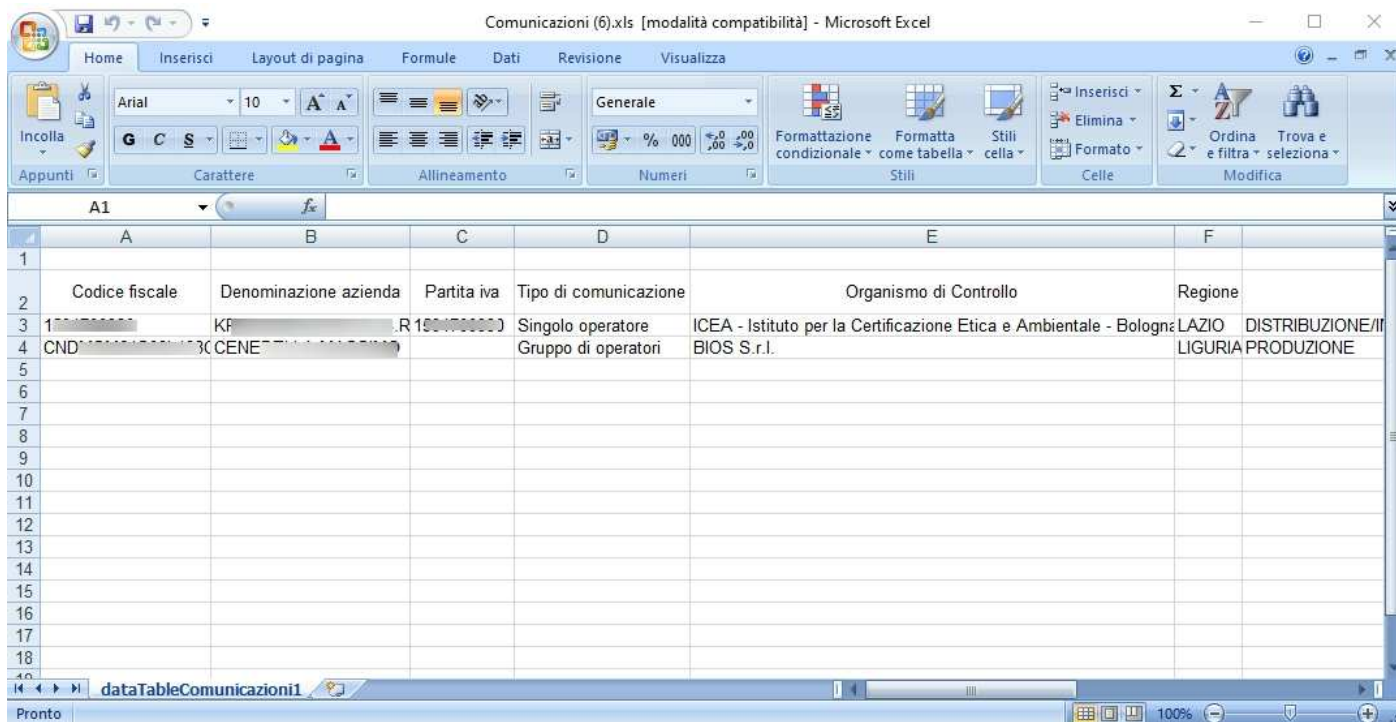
Comunicazioni (6).xls [modalità compatibilità] - Microsoft Excel

Home Inserisci Layout di pagina Formule Dati Revisione Visualizza

Incolla Arial 10 G C S Generale % 000 Formattazione condizionale Formatta come tabella Stili cella Inserisci Elimina Formato Ordina e filtra Trova e seleziona

Appunti Carattere Allineamento Numeri Stili Celle Modifica

A1 $f_x$

| | A | B | C | D | E | F | |
|---|---|---|---|---|---|---|---|
| 1 | | | | | | | |
| 2 | Codice fiscale | Denominazione azienda | Partita iva | Tipo di comunicazione | Organismo di Controllo | Regione | |
| 3 | 1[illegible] | KF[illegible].R | 1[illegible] | Singolo operatore | ICEA - Istituto per la Certificazione Etica e Ambientale - Bologna | LAZIO | DISTRIBUZIONE/I |
| 4 | CND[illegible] | CENE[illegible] | | Gruppo di operatori | BIOS S.r.l. | LIGURIA | PRODUZIONE |
| 5 | | | | | | | |
| 6 | | | | | | | |
| 7 | | | | | | | |
| 8 | | | | | | | |
| 9 | | | | | | | |
| 10 | | | | | | | |
| 11 | | | | | | | |
| 12 | | | | | | | |
| 13 | | | | | | | |
| 14 | | | | | | | |
| 15 | | | | | | | |
| 16 | | | | | | | |
| 17 | | | | | | | |
| 18 | | | | | | | |

dataTableComunicazioni1

Pronto 100%